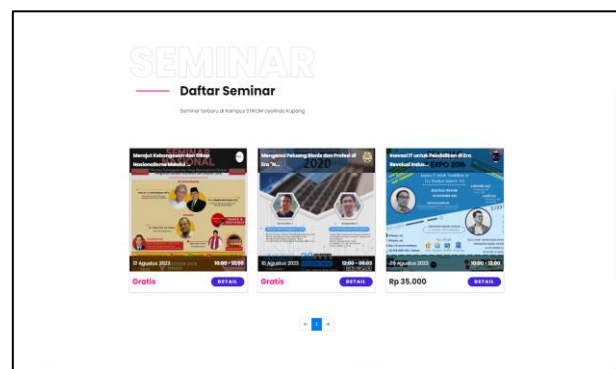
SEMINAR

Daftar Seminar

Seminar terbaru di Kampus STIKOM Uyelindo Kupang

Menjadi Kebangsaan dan Sikap Nasionalisme Melalui ...

17 Agustus 2023

10:00 - 12:00

Gratis

DETAIL

Mengenal Peluang Bisnis dan Profesi di Era "N...

10 Agustus 2023

12:00 - 06:03

Gratis

DETAIL

Inovasi IT untuk Pendidikan di Era Revolusi Indus...

29 Agustus 2023

10:00 - 12:00

Rp 35.000

DETAIL

« 1 »